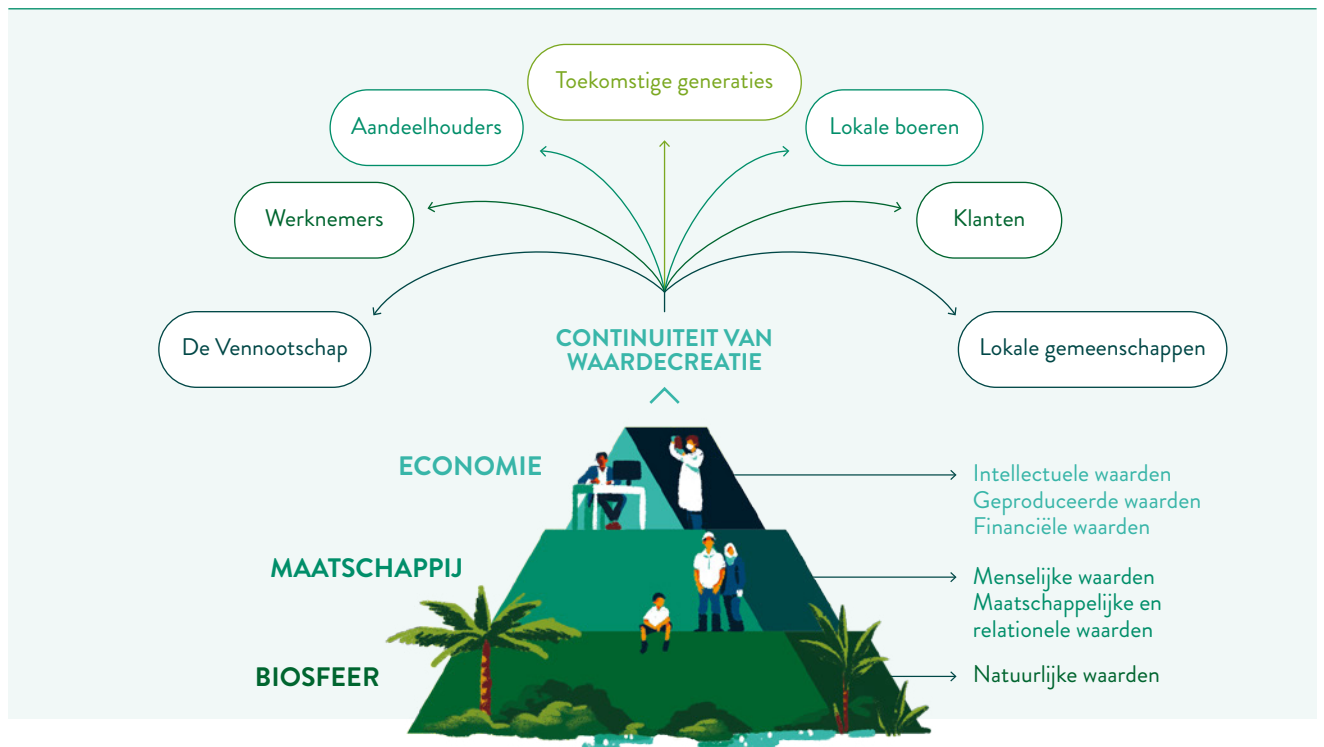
Toekomstige generaties

Aandeelhouders

Lokale boeren

Werknemers

Klanten

De Vennootschap

CONTINUITEIT VAN WAARDECREATIE

Lokale gemeenschappen

ECONOMIE

Intellectuele waarden
Geproduceerde waarden
Financiële waarden

MAATSCHAPPIJ

Menselijke waarden
Maatschappelijke en relationele waarden

BIOSFEER

Natuurlijke waarden